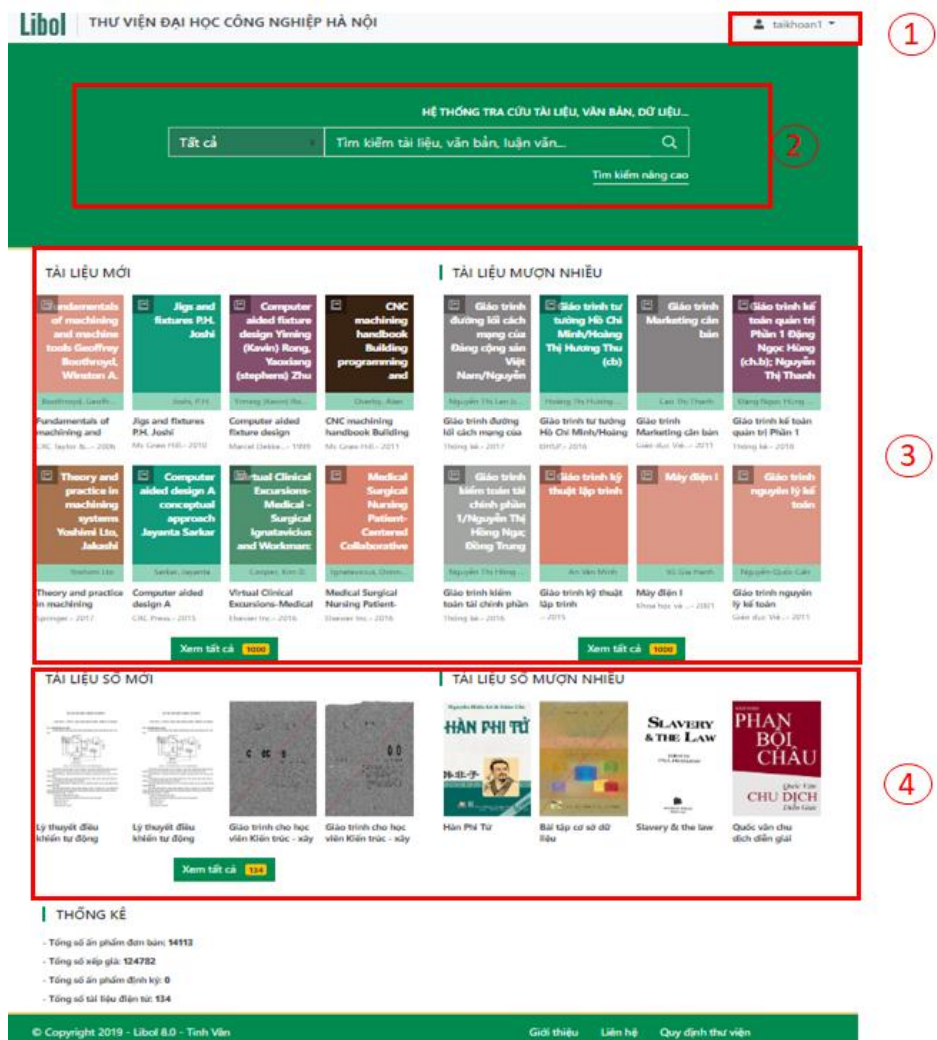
Libol THƯ VIỆN ĐẠI HỌC CÔNG NGHIỆP HÀ NỘI

taikhoan1

①

HỆ THỐNG TRA CỨU TÀI LIỆU, VĂN BẢN, DỮ LIỆU...

Tất cả

Tìm kiếm tài liệu, văn bản, luận văn...

Tìm kiếm nâng cao

②

TÀI LIỆU MỚI

Fundamentals of machining and machine tools Geoffrey Boothroyd, Winston A.
Boothroyd, Geoffr...
Fundamentals of machining and
CRC Taylor &... - 2006

Jigs and fixtures P.H. Joshi
Joshi, P.H.
Jigs and fixtures P.H. Joshi
Mc Graw Hill - 2010

Computer aided fixture design Yiming (Kevin) Rong, Yaoxiang (stephens) Zhu
Yiming (Kevin) Ro...
Computer aided fixture design
Marcel Dekke... - 1999

CNC machining handbook Building programming and
Overby, Alan
CNC machining handbook Building
Mc Graw Hill - 2011

Theory and practice in machining systems Yoshimi Ito, Jakashi
Yoshimi Ito
Theory and practice in machining
Springer - 2017

Computer aided design A conceptual approach Jayanta Sarkar
Sarkar, Jayanta
Computer aided design A
CRC Press - 2015

Virtual Clinical Excursions-Medical - Surgical Ignatavicius and Workman:
Cooper, Kim D.
Virtual Clinical Excursions-Medical
Elsevier Inc. - 2016

Medical Surgical Nursing Patient-Centered Collaborative
Ignatavicius, Donn...
Medical Surgical Nursing Patient-
Elsevier Inc. - 2016

Xem tất cả 1000

TÀI LIỆU MƯỢN NHIỀU

Giáo trình đường lối cách mạng của Đảng cộng sản Việt Nam/Nguyễn
Nguyễn Thị Lan (c...
Giáo trình đường lối cách mạng của
Thống kê - 2017

Giáo trình tư tưởng Hồ Chí Minh/Hoàng Thị Hương Thu (cb)
Hoàng Thị Hương ...
Giáo trình tư tưởng Hồ Chí Minh/Hoàng
ĐHQG - 2016

Giáo trình Marketing căn bản
Lưu Thị Thanh
Giáo trình Marketing căn bản
Giáo dục Việ... - 2011

Giáo trình kế toán quản trị Phần 1 Đặng Ngọc Hùng (ch.b); Nguyễn Thị Thanh
Đặng Ngọc Hùng ...
Giáo trình kế toán quản trị Phần 1
Thống kê - 2016

Giáo trình kiểm toán tài chính phần 1/Nguyễn Thị Hồng Ngọc Đồng Trung
Nguyễn Thị Hồng ...
Giáo trình kiểm toán tài chính phần
Thống kê - 2016

Giáo trình kỹ thuật lập trình
An Văn Minh
Giáo trình kỹ thuật lập trình
- 2015

Máy điện I
Vũ Gia Hanh
Máy điện I
Khoa học và ... - 2021

Giáo trình nguyên lý kế toán
Nguyễn Quốc Cẩn
Giáo trình nguyên lý kế toán
Giáo dục Việ... - 2011

Xem tất cả 1000

③

TÀI LIỆU SỐ MỚI

Lý thuyết điều khiển tự động
Lý thuyết điều khiển tự động
Giáo trình cho học viên Kiến trúc - xây
Giáo trình cho học viên Kiến trúc - xây

Xem tất cả 134

TÀI LIỆU SỐ MƯỢN NHIỀU

HÀN PHI TỬ
Hàn Phi Tử

Bài tập cơ sở dữ liệu

SLAVERY & THE LAW
Slavery & the law

PHAN BỘI CHÂU
Quốc Văn CHU DỊCH
Quốc văn chu dịch diễn giải

④

THỐNG KÊ

- Tổng số ấn phẩm đơn bản: 14113
- Tổng số xếp giá: 124782
- Tổng số ấn phẩm định kỳ: 0
- Tổng số tài liệu điện tử: 134

© Copyright 2019 - Libol 8.0 - Tinh Vân

Giới thiệu Liên hệ Quy định thư viện